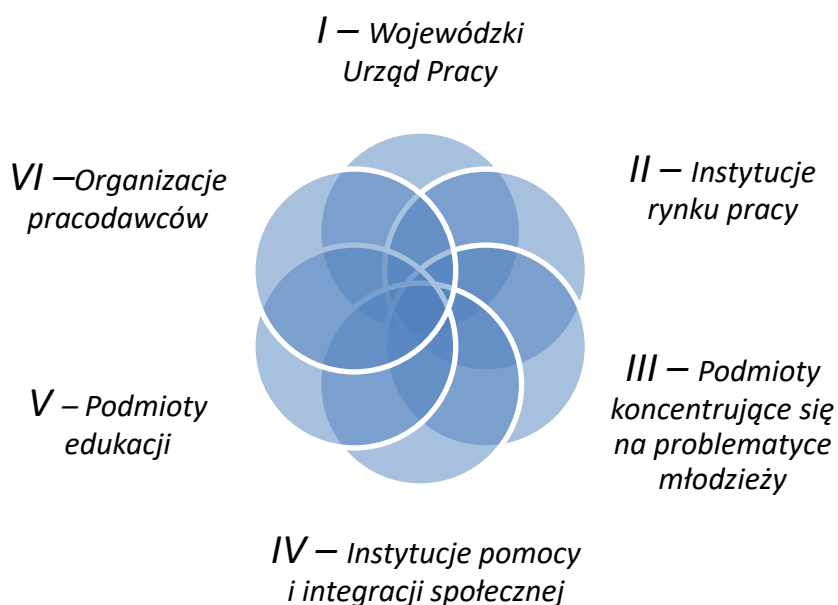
I – Wojewódzki Urząd Pracy

VI –Organizacje pracodawców

II – Instytucje rynku pracy

III – Podmioty koncentrujące się na problematyce młodzieży

V – Podmioty edukacji

IV – Instytucje pomocy i integracji społecznej